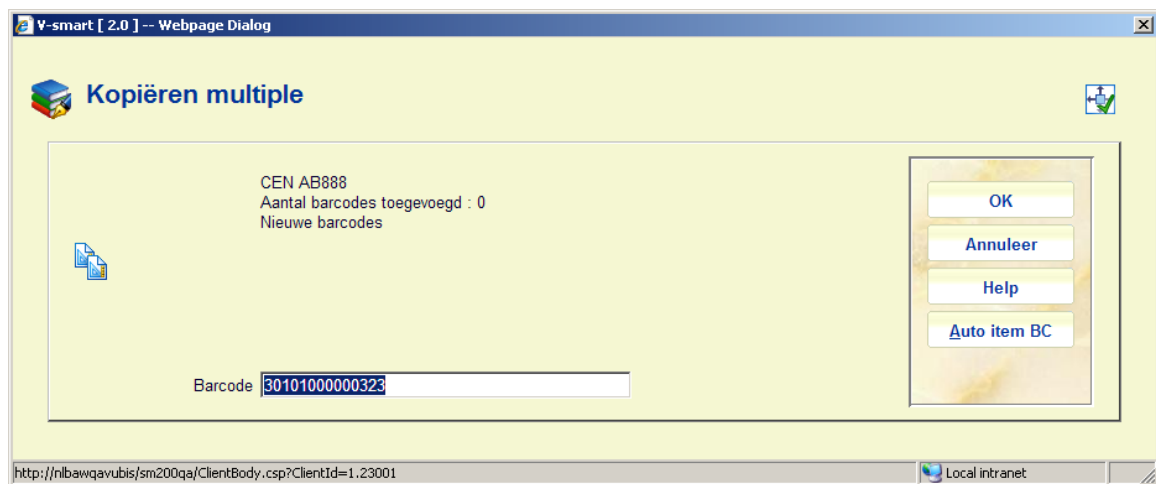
V-smart [ 2.0 ] -- Webpage Dialog

Kopiëren multiple

CEN AB888
Aantal barcodes toegevoegd : 0
Nieuwe barcodes

Barcode 30101000000323

OK
Annuleer
Help
Auto item BC

http://nlbawqavubis/sm200qa/ClientBody.csp?ClientId=1.23001
Local intranet